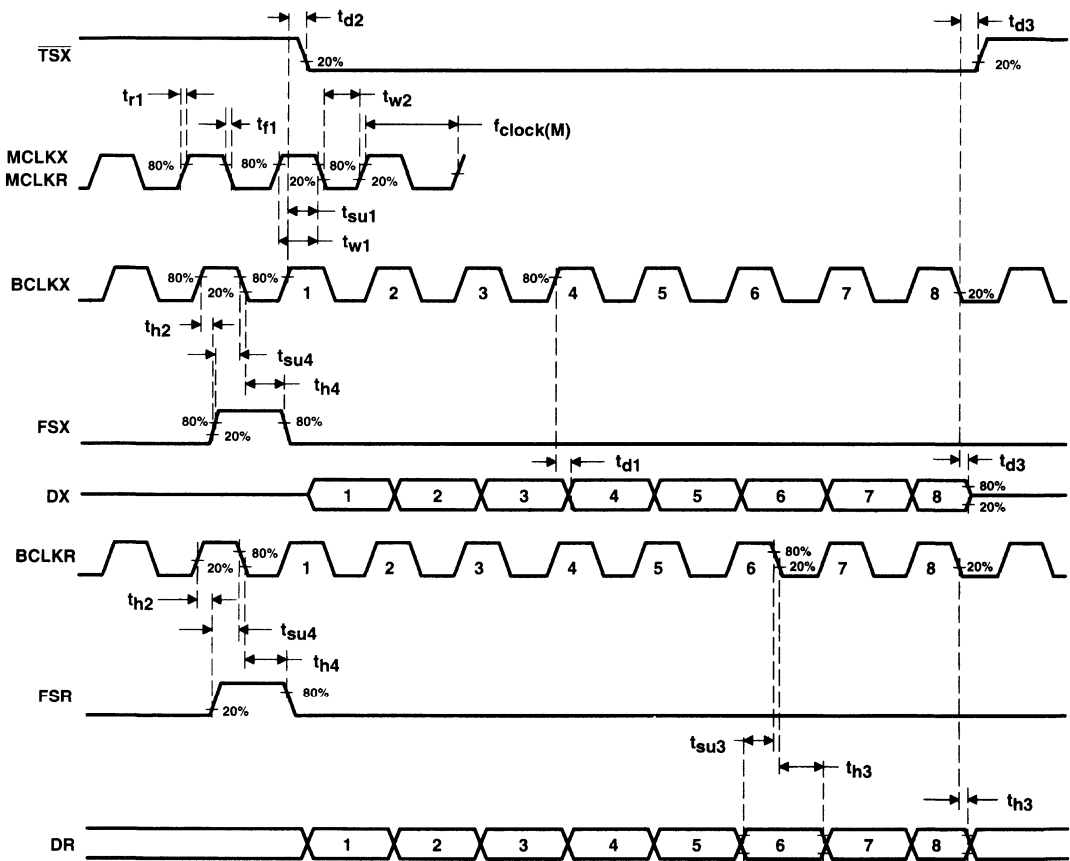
$t_{d2}$
$\overline{TSX}$
20%
$t_{d3}$
20%
$t_{r1}$
$t_{f1}$
$t_{w2}$
$f_{clock(M)}$
MCLKX
MCLKR
80%
80%
80%
20%
20%
$t_{su1}$
$t_{w1}$
BCLKX
80%
20%
80%
1
2
3
80%
4
5
6
7
8
20%
$t_{h2}$
$t_{su4}$
$t_{h4}$
FSX
80%
20%
80%
$t_{d1}$
$t_{d3}$
DX
1
2
3
4
5
6
7
8
80%
20%
BCLKR
20%
80%
1
2
3
4
5
6
80%
20%
7
8
20%
$t_{h2}$
$t_{su4}$
$t_{h4}$
FSR
20%
80%
$t_{su3}$
$t_{h3}$
$t_{h3}$
DR
1
2
3
4
5
6
7
8